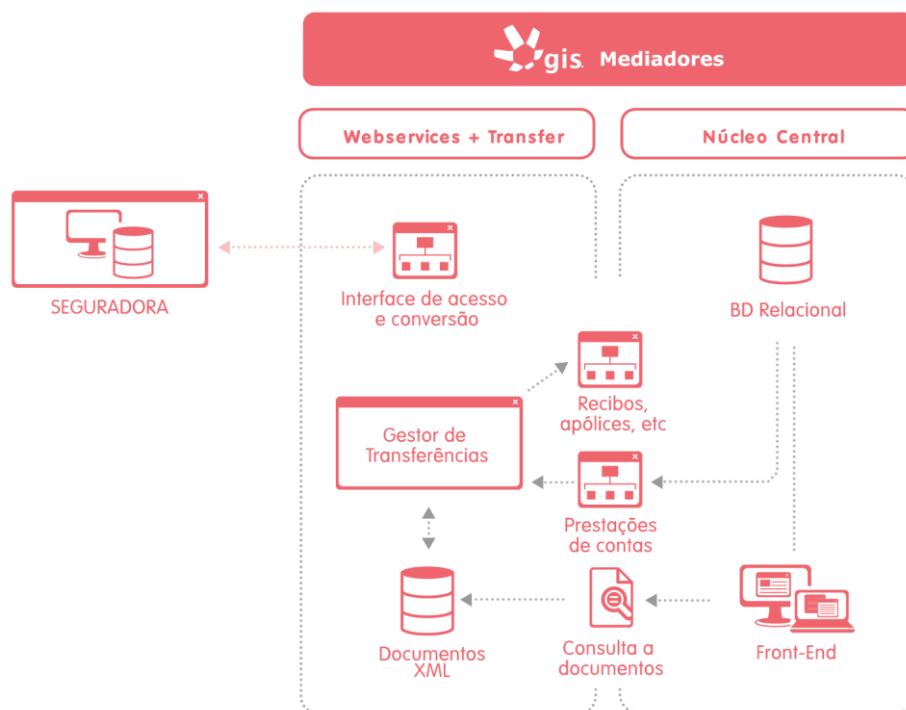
gis Mediadores

Webservices + Transfer

Núcleo Central

SEGURADORA

Interface de acesso e conversão

BD Relacional

Recibos, apólices, etc

Gestor de Transferências

Prestações de contas

Documentos XML

Consulta a documentos

Front-End